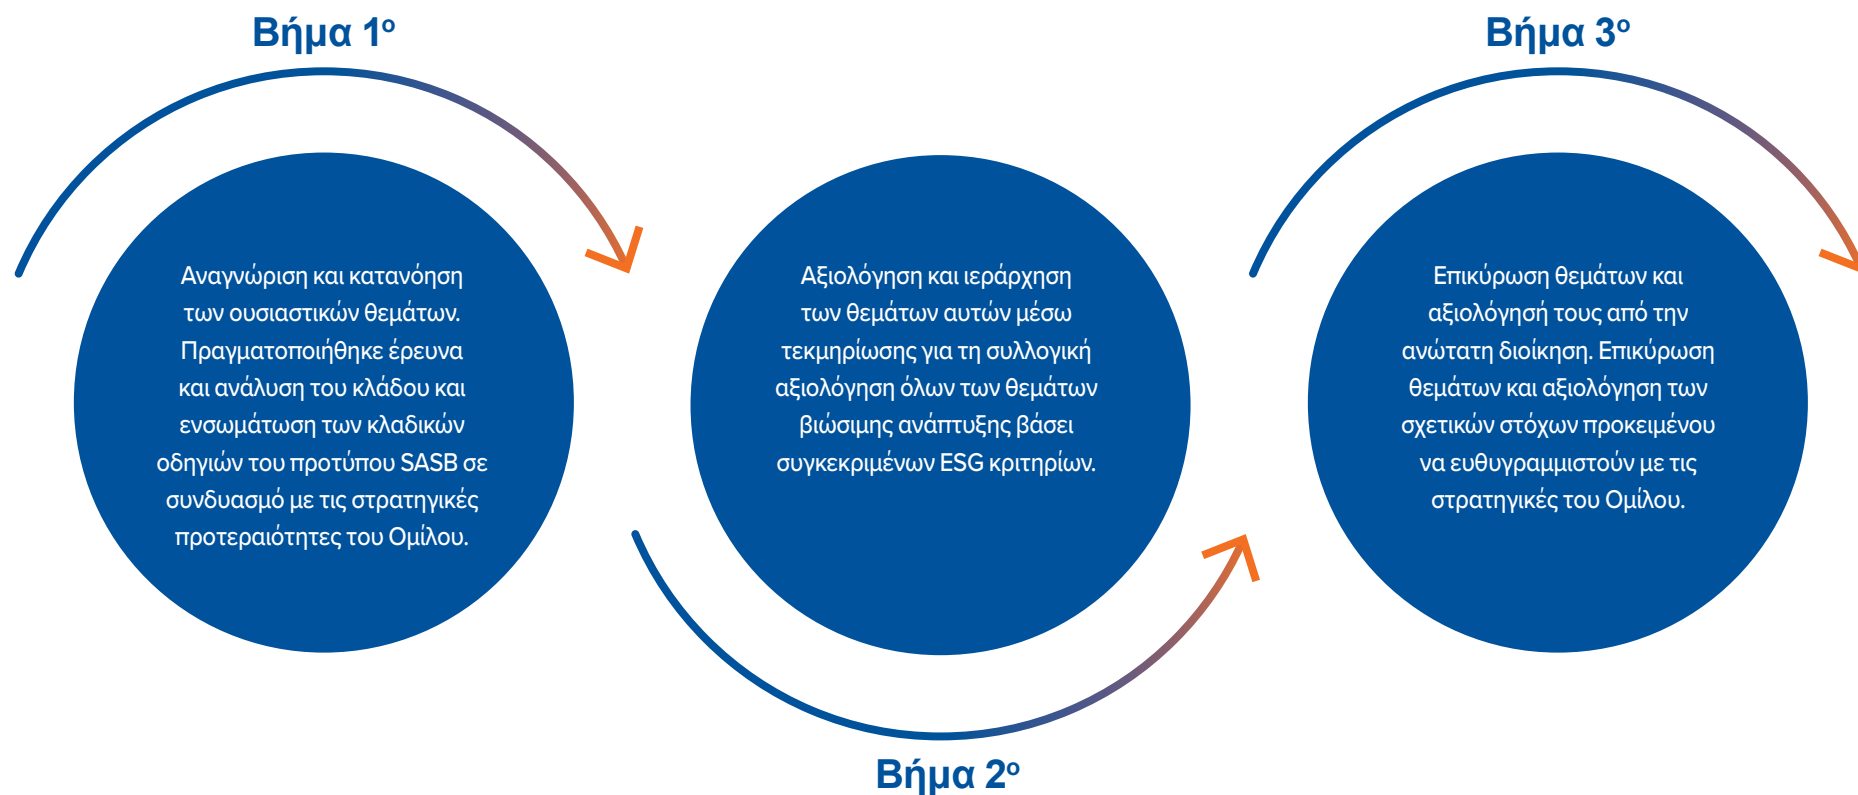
Βήμα 1ο

Αναγνώριση και κατανόηση των ουσιαστικών θεμάτων. Πραγματοποιήθηκε έρευνα και ανάλυση του κλάδου και ενσωμάτωση των κλαδικών οδηγιών του προτύπου SASB σε συνδυασμό με τις στρατηγικές προτεραιότητες του Ομίλου.

Αξιολόγηση και ιεράρχηση των θεμάτων αυτών μέσω τεκμηρίωσης για τη συλλογική αξιολόγηση όλων των θεμάτων βιώσιμης ανάπτυξης βάσει συγκεκριμένων ESG κριτηρίων.

Βήμα 2ο

Βήμα 3ο

Επικύρωση θεμάτων και αξιολόγησή τους από την ανώτατη διοίκηση. Επικύρωση θεμάτων και αξιολόγηση των σχετικών στόχων προκειμένου να ευθυγραμμιστούν με τις στρατηγικές του Ομίλου.